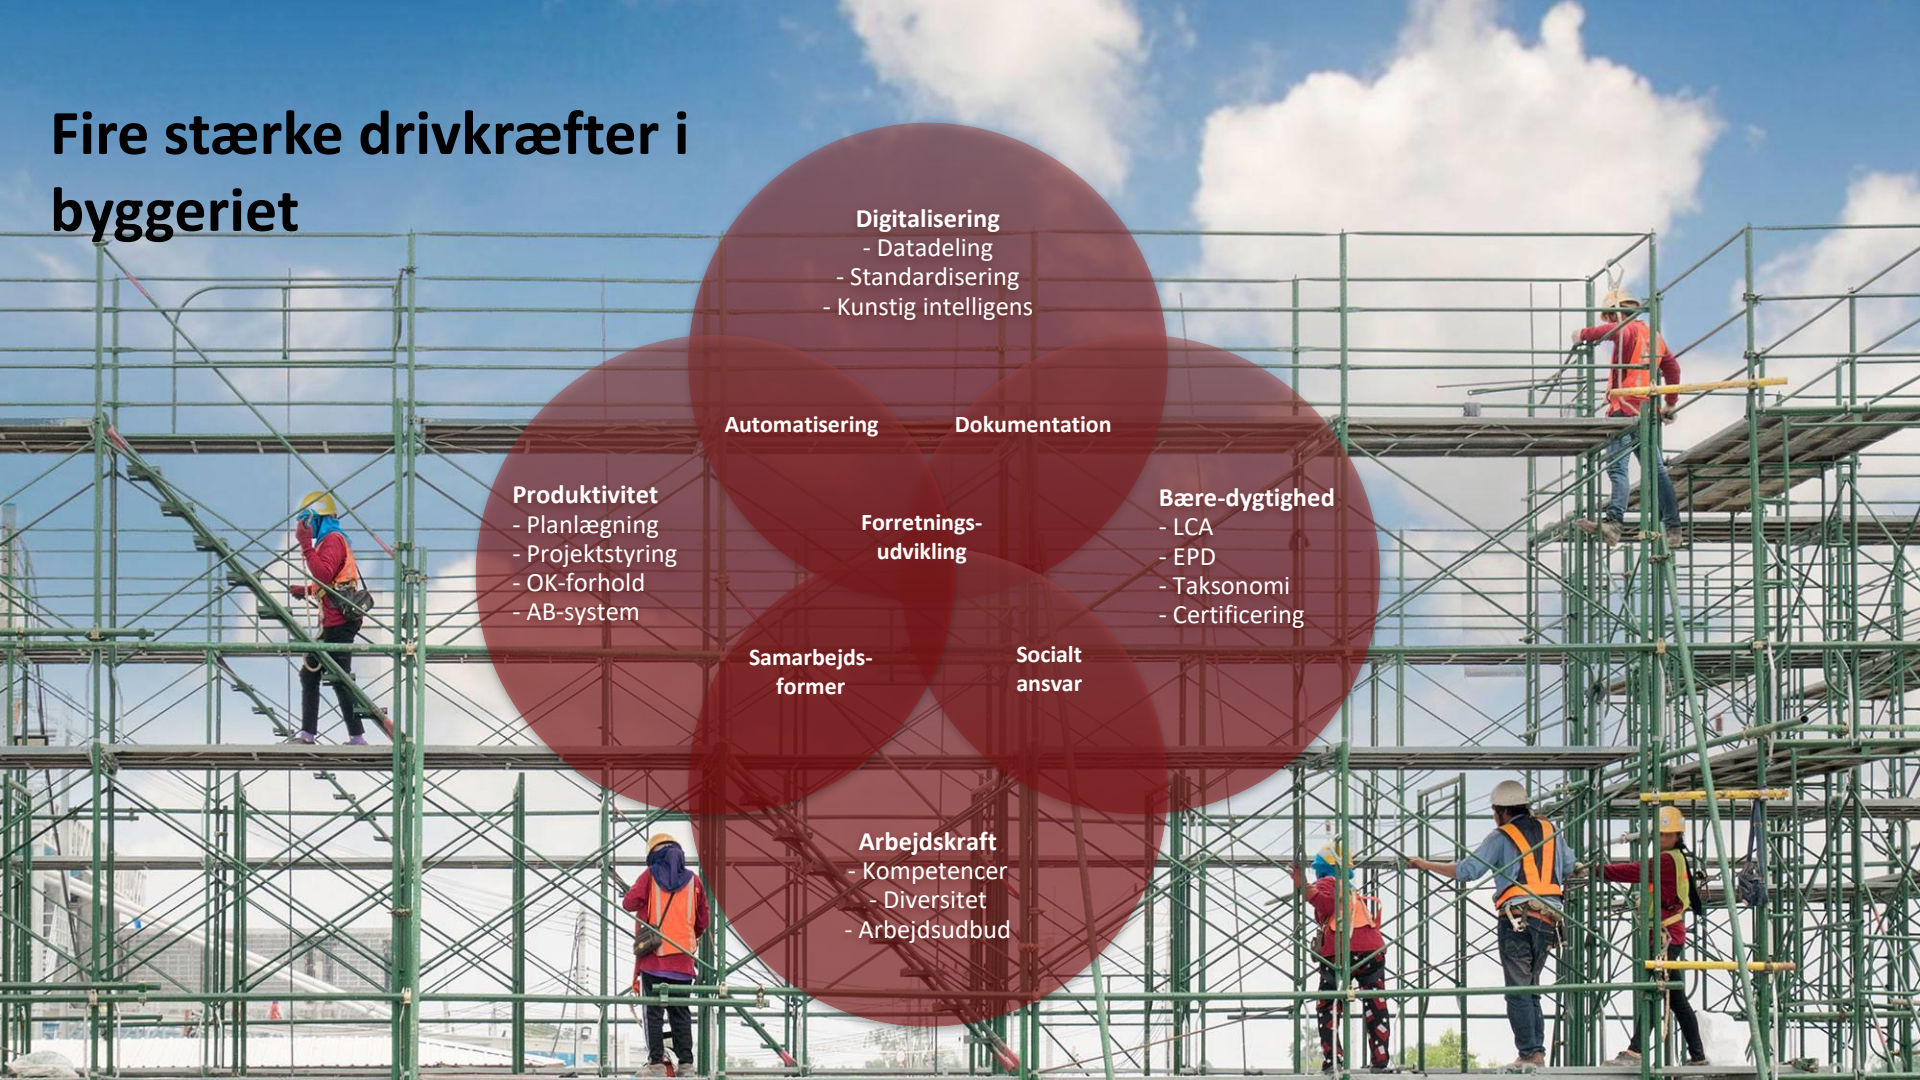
Fire stærke drivkræfter i byggeriet

Digitalisering
- Datadeling
- Standardisering
- Kunstig intelligens

Automatisering

Dokumentation

Produktivitet
- Planlægning
- Projektstyring
- OK-forhold
- AB-system

Forretnings-udvikling

Bære-dygtighed
- LCA
- EPD
- Taksonomi
- Certificering

Samarbejds-former

Socialt ansvar

Arbejdskraft
- Kompetencer
- Diversitet
- Arbejdsudbud